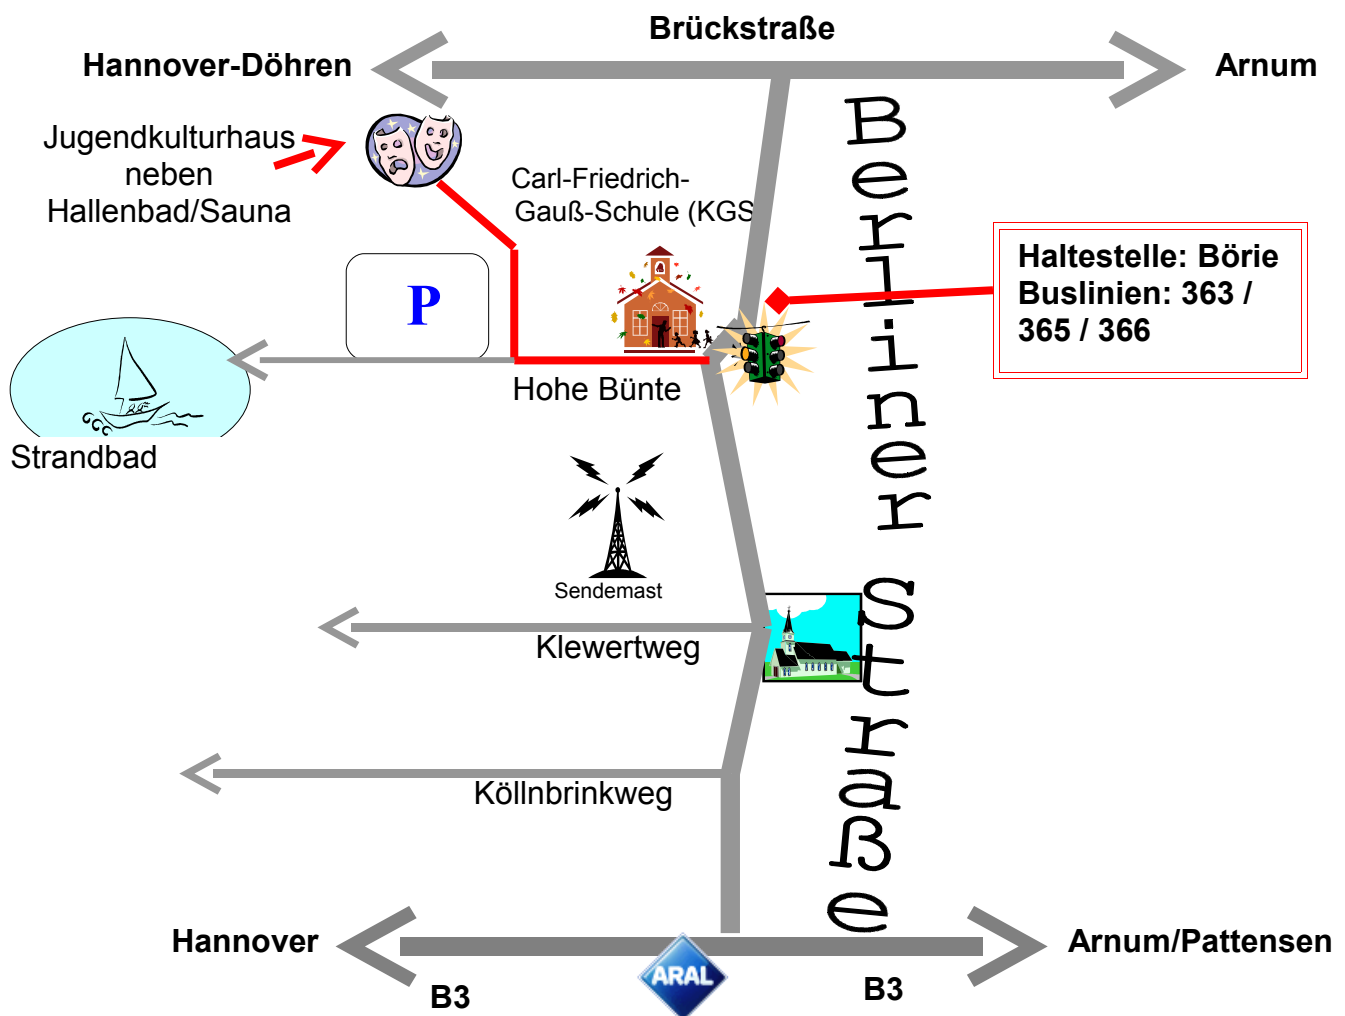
Brückstraße

Hannover-Döhren

Arnum

Jugendkulturhaus neben Hallenbad/Sauna

Carl-Friedrich-Gauß-Schule (KGS

Berliner Straße

Haltestelle: Börie
Buslinien: 363 / 365 / 366

P

Hohe Bünte

Strandbad

Sendemast

Klewertweg

Köllnbrinkweg

Hannover

Arnum/Pattensen

B3

ARAL

B3